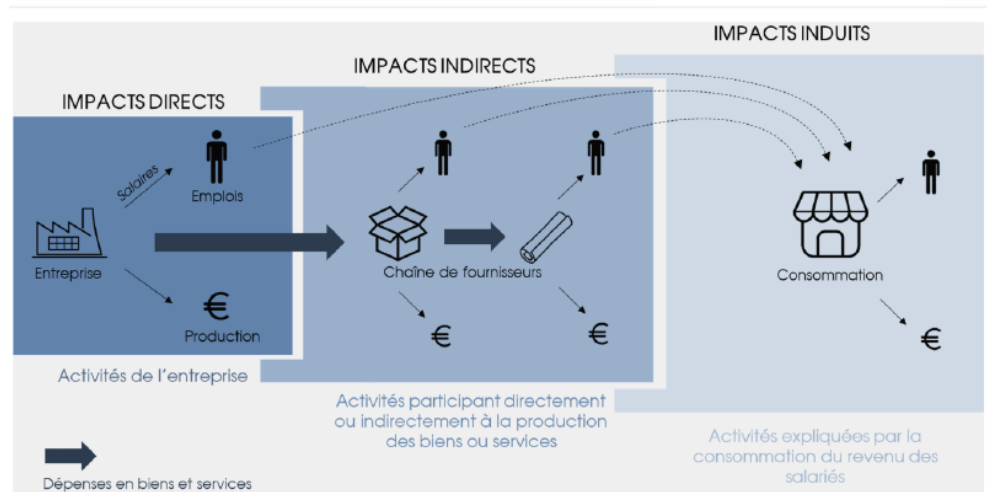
IMPACTS INDUITS

IMPACTS INDIRECTS

IMPACTS DIRECTS

Salaires

Emplois

Entreprise

Production

€

Chaîne de fournisseurs

€

€

Consommation

€

Activités de l'entreprise

Activités participant directement ou indirectement à la production des biens ou services

Activités expliquées par la consommation du revenu des salariés

Dépenses en biens et services